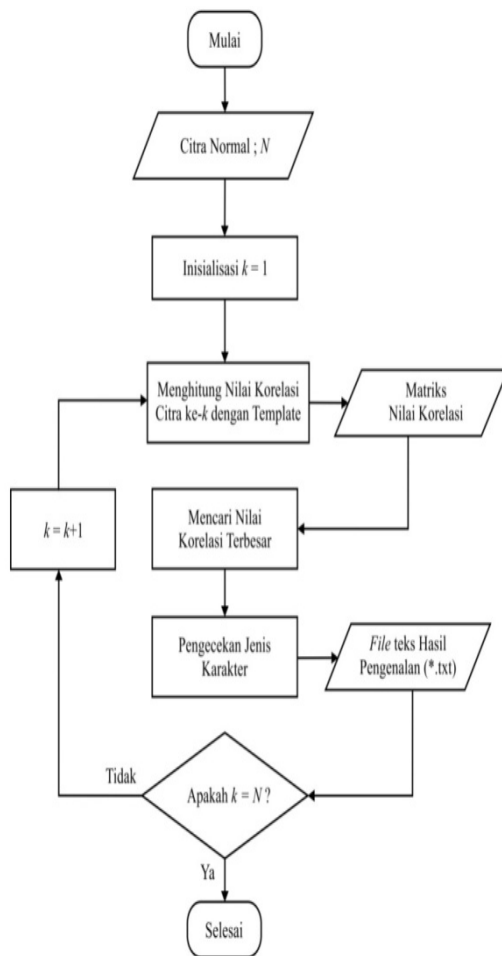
Mulai

Citra Normal ; $N$

Inisialisasi $k = 1$

Menghitung Nilai Korelasi Citra ke-$k$ dengan Template

Matriks Nilai Korelasi

$k = k+1$

Mencari Nilai Korelasi Terbesar

Pengecekan Jenis Karakter

File teks Hasil Pengenalan (*.txt)

Tidak

Apakah $k = N$ ?

Ya

Selesai